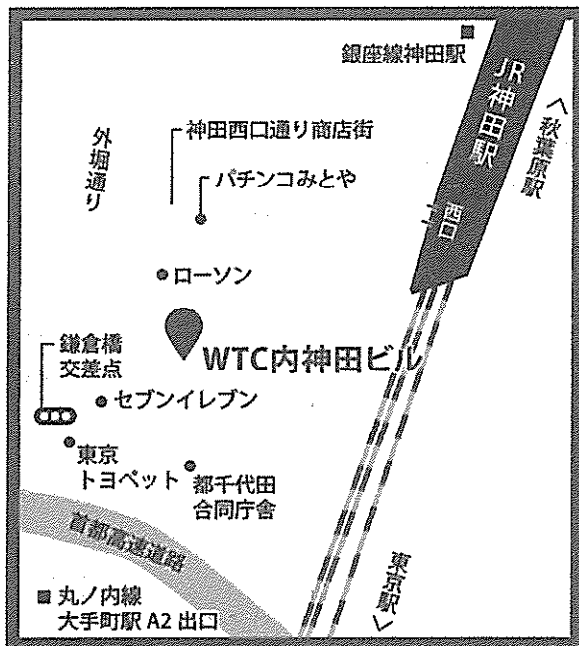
銀座線神田駅

JR神田駅

西口

秋葉原駅

外堀通り

神田西口通り商店街

パチンコみとや

ローソン

WTC内神田ビル

鎌倉橋交差点

セブンイレブン

東京トヨペット

都千代田合同庁舎

首都高速道路

東京駅

丸ノ内線大手町駅 A2 出口